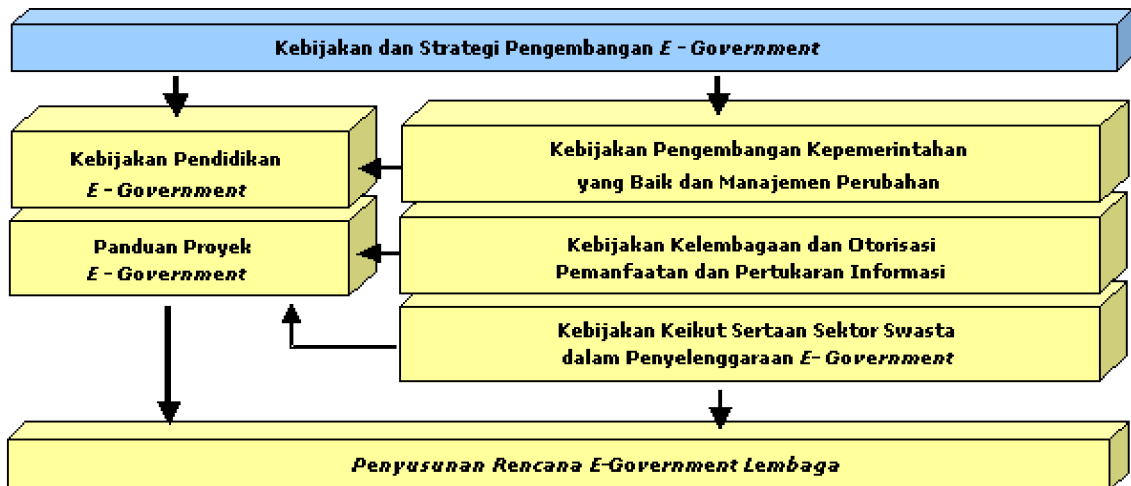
Kebijakan dan Strategi Pengembangan *E - Government*

Kebijakan Pendidikan
*E - Government*

Panduan Proyek
*E - Government*

Kebijakan Pengembangan Kepemerintahan yang Baik dan Manajemen Perubahan

Kebijakan Kelembagaan dan Otorisasi Pemanfaatan dan Pertukaran Informasi

Kebijakan Keikut Sertaan Sektor Swasta dalam Penyelenggaraan *E- Government*

*Penyusunan Rencana E-Government Lembaga*